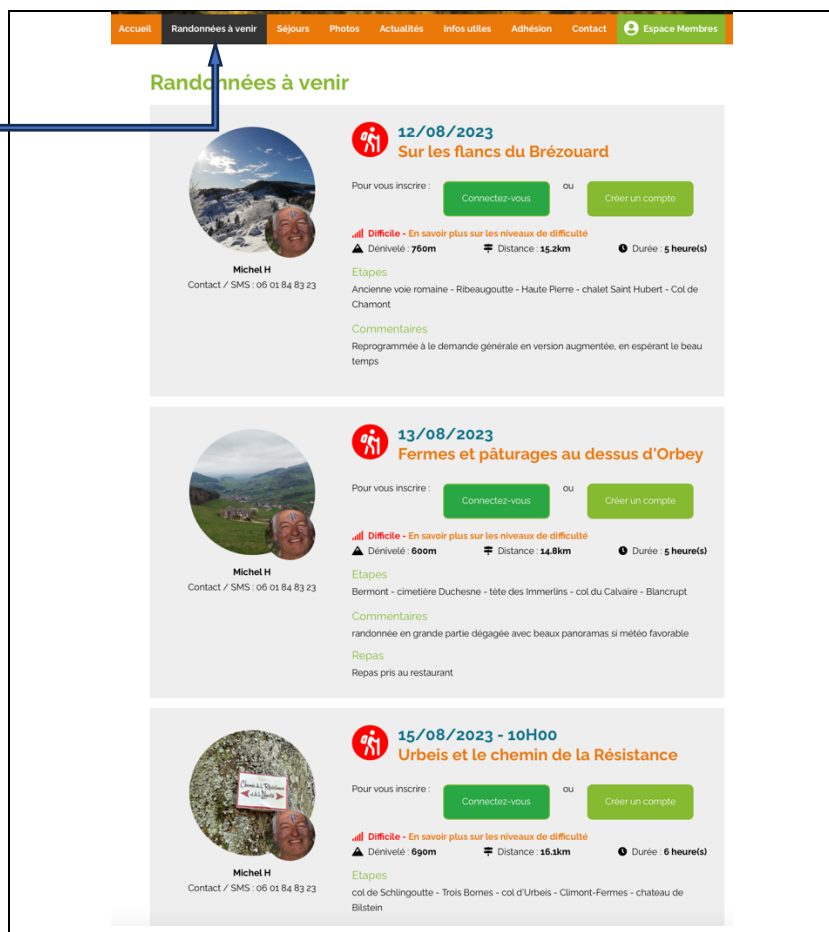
Accueil Randonnées à venir Séjours Photos Actualités Infos utiles Adhésion Contact Espace Membres

Randonnées à venir

12/08/2023
Sur les flancs du Brézouard

Pour vous inscrire : Connectez-vous ou Créer un compte

Difficile - En savoir plus sur les niveaux de difficulté
Dénivelé : 760m Distance : 15.2km Durée : 5 heure(s)

Michel H
Contact / SMS : 06 01 84 83 23

Etapes
Ancienne voie romaine - Ribeaugoutte - Haute Pierre - chalet Saint Hubert - Col de Chamont

Commentaires
Reprogrammée à le demande générale en version augmentée, en espérant le beau temps

13/08/2023
Fermes et pâturages au dessus d'Orbey

Pour vous inscrire : Connectez-vous ou Créer un compte

Difficile - En savoir plus sur les niveaux de difficulté
Dénivelé : 600m Distance : 14.8km Durée : 5 heure(s)

Michel H
Contact / SMS : 06 01 84 83 23

Etapes
Bermont - cimetière Duchesne - tète des Immerlins - col du Calvaire - Blancrupt

Commentaires
randonnée en grande partie dégagée avec beaux panoramas si météo favorable

Repas
Repas pris au restaurant

15/08/2023 - 10H00
Urbeis et le chemin de la Résistance

Pour vous inscrire : Connectez-vous ou Créer un compte

Difficile - En savoir plus sur les niveaux de difficulté
Dénivelé : 690m Distance : 16.1km Durée : 6 heure(s)

Michel H
Contact / SMS : 06 01 84 83 23

Etapes
col de Schlingoutte - Trois Bornes - col d'Urbeis - Climont-Fermes - chateau de Bilstein